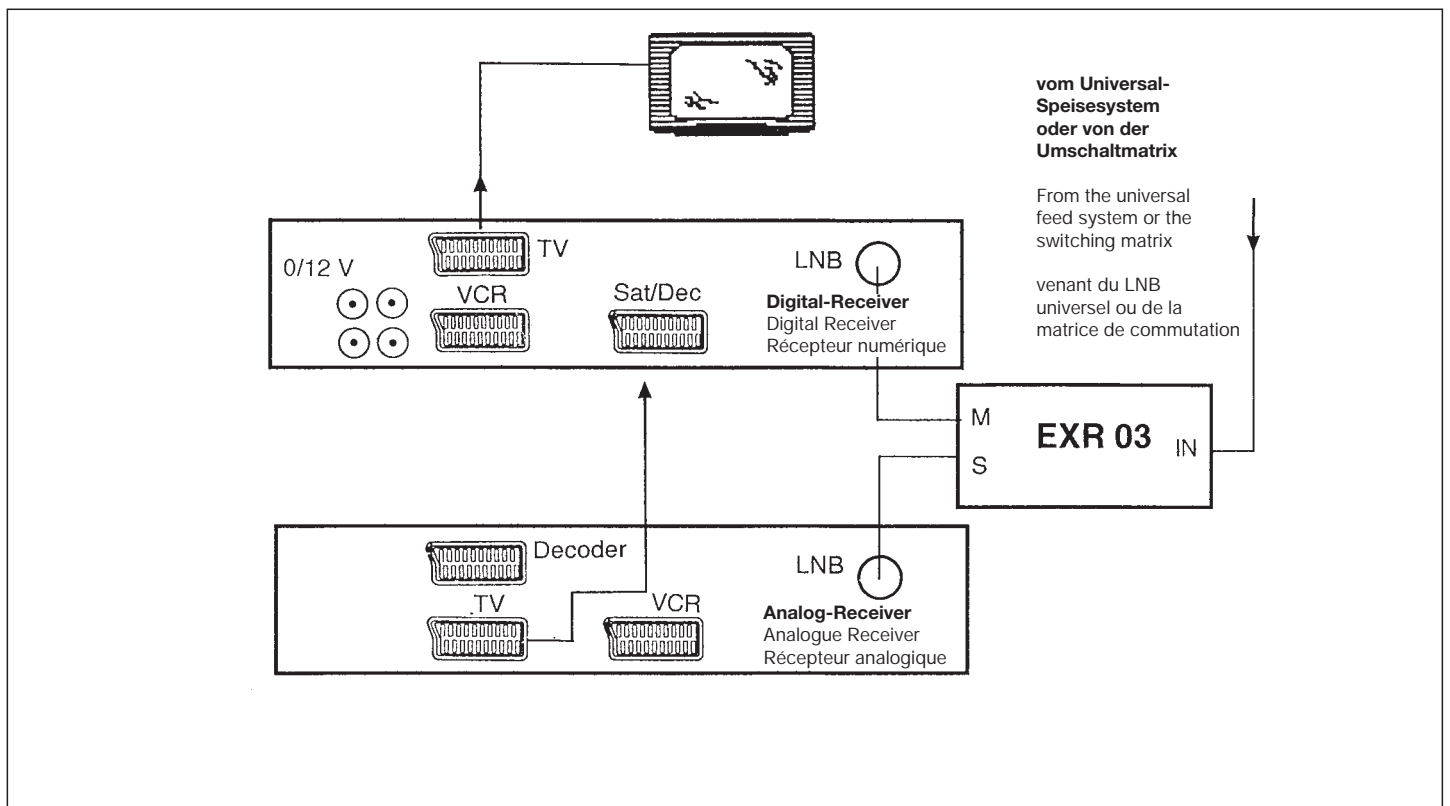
vom Universal-Speisesystem oder von der Umschaltmatrix

From the universal feed system or the switching matrix

venant du LNB universel ou de la matrice de commutation

TV

0/12 V

VCR

Sat/Dec

LNB

Digital-Receiver
Digital Receiver
Récepteur numérique

M

S

EXR 03

IN

Decoder

TV

VCR

LNB

Analog-Receiver
Analogue Receiver
Récepteur analogique